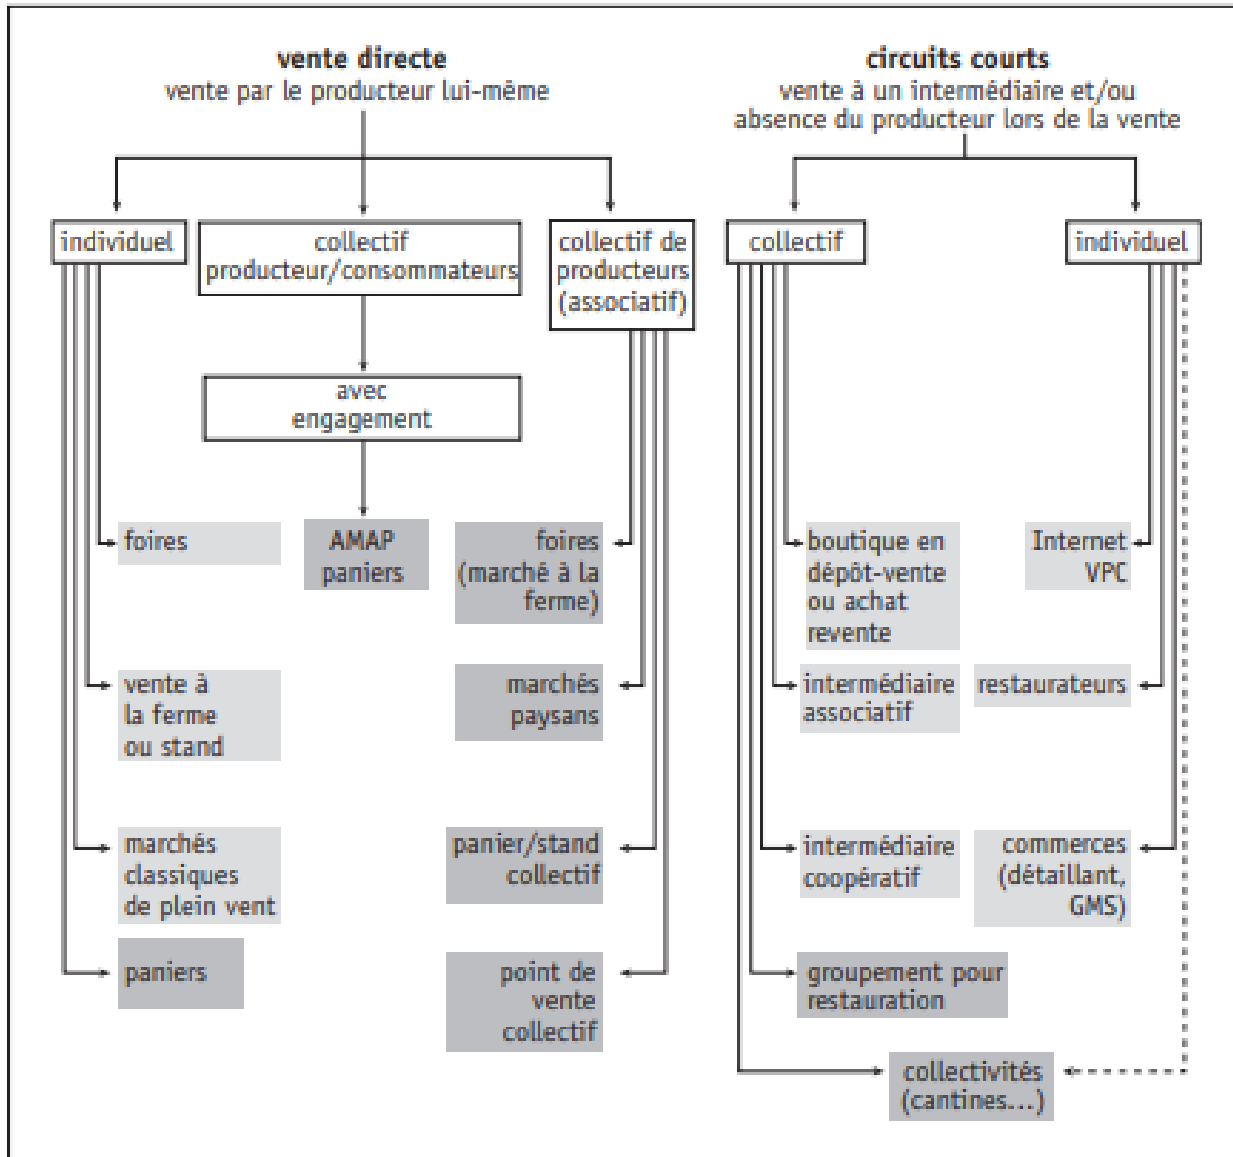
vente directe
vente par le producteur lui-même

individuel

collectif producteur/consommateurs

collectif de producteurs (associatif)

avec engagement

foires

AMAP paniers

foires (marché à la ferme)

vente à la ferme ou stand

marchés paysans

marchés classiques de plein vent

panier/stand collectif

paniers

point de vente collectif

circuits courts
vente à un intermédiaire et/ou absence du producteur lors de la vente

collectif

individuel

boutique en dépôt-vente ou achat revente

Internet VPC

intermédiaire associatif

restaurateurs

intermédiaire coopératif

commerces (détaillant, GMS)

groupement pour restauration

collectivités (cantines...)